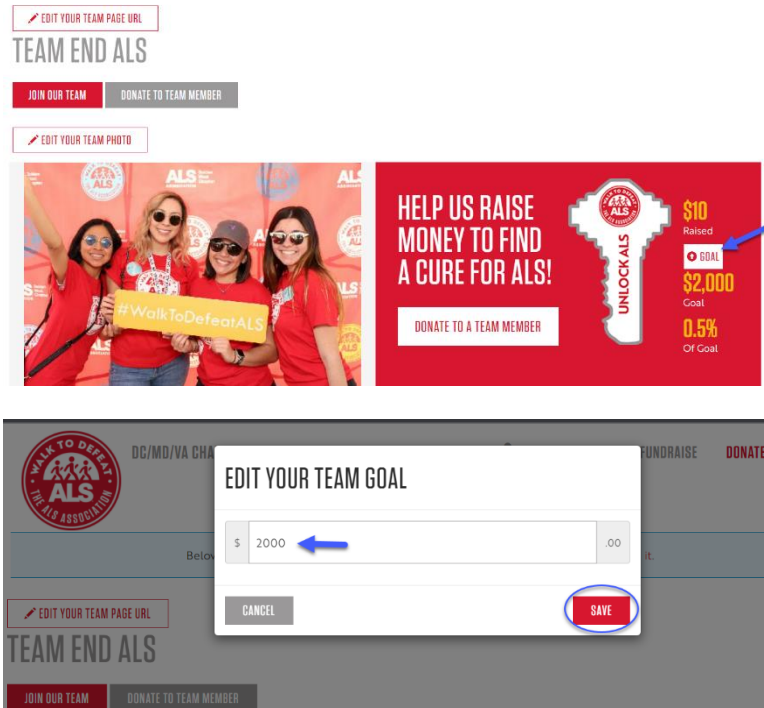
EDIT YOUR TEAM PAGE URL

TEAM END ALS

JOIN OUR TEAM

DONATE TO TEAM MEMBER

EDIT YOUR TEAM PHOTO

ALS

#WalkToDefeatALS

HELP US RAISE MONEY TO FIND A CURE FOR ALS!

DONATE TO A TEAM MEMBER

WALK TO DEFEAT ALS

UNLOCK ALS

$10
Raised

GOAL

$2,000
Goal

0.5%
Of Goal

WALK TO DEFEAT ALS THE ALS ASSOCIATION

DC/MD/VA CHA

FUNDRAISE

DONATE

EDIT YOUR TEAM GOAL

$

2000

.00

Belo

it.

CANCEL

SAVE

EDIT YOUR TEAM PAGE URL

TEAM END ALS

JOIN OUR TEAM

DONATE TO TEAM MEMBER